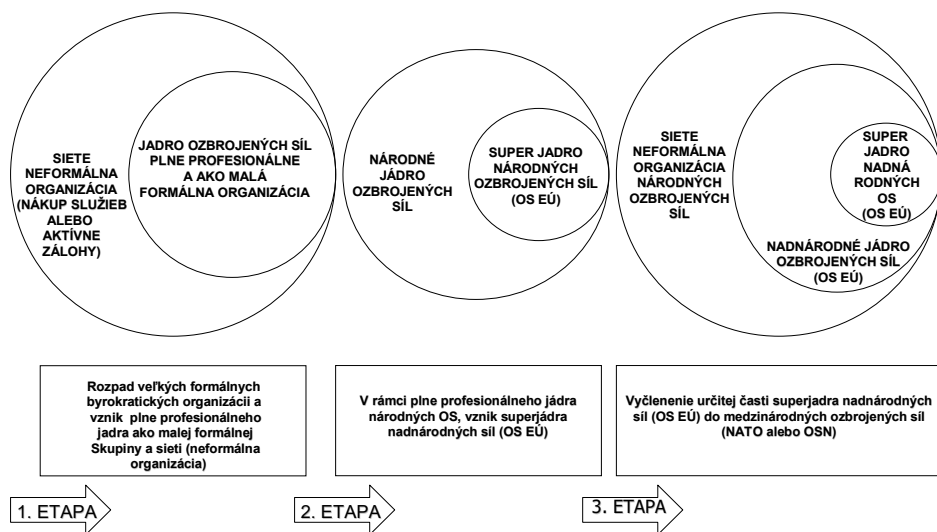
SIETE NEFORMÁLNA ORGANIZÁCIA (NÁKUP SLUŽIEB ALEBO AKTÍVNE ZÁLOHY)

JADRO OZBROJENÝCH SÍL PLNE PROFESIONÁLNE A AKO MALÁ FORMÁLNA ORGANIZÁCIA

NÁRODNÉ JÁDRO OZBROJENÝCH SÍL

SUPER JADRO NÁRODNÝCH OZBROJENÝCH SÍL (OS EÚ)

SIETE NEFORMÁLNA ORGANIZÁCIA NÁRODNÝCH OZBROJENÝCH SÍL

SUPER JADRO NADNÁ RODNÝCH OS (OS EÚ)

NADNÁRODNÉ JÁDRO OZBROJENÝCH SÍL (OS EÚ)

Rozpad veľkých formálnych byrokratických organizácií a vznik plne profesionálneho jadra ako malej formálnej Skupiny a sieti (neformálna organizácia)

V rámci plne profesionálneho jadra národných OS, vznik superjadra nadnárodných síl (OS EÚ)

Vyčlenenie určitej časti superjadra nadnárodných síl (OS EÚ) do medzinárodných ozbrojených síl (NATO alebo OSN)

1. ETAPA

2. ETAPA

3. ETAPA